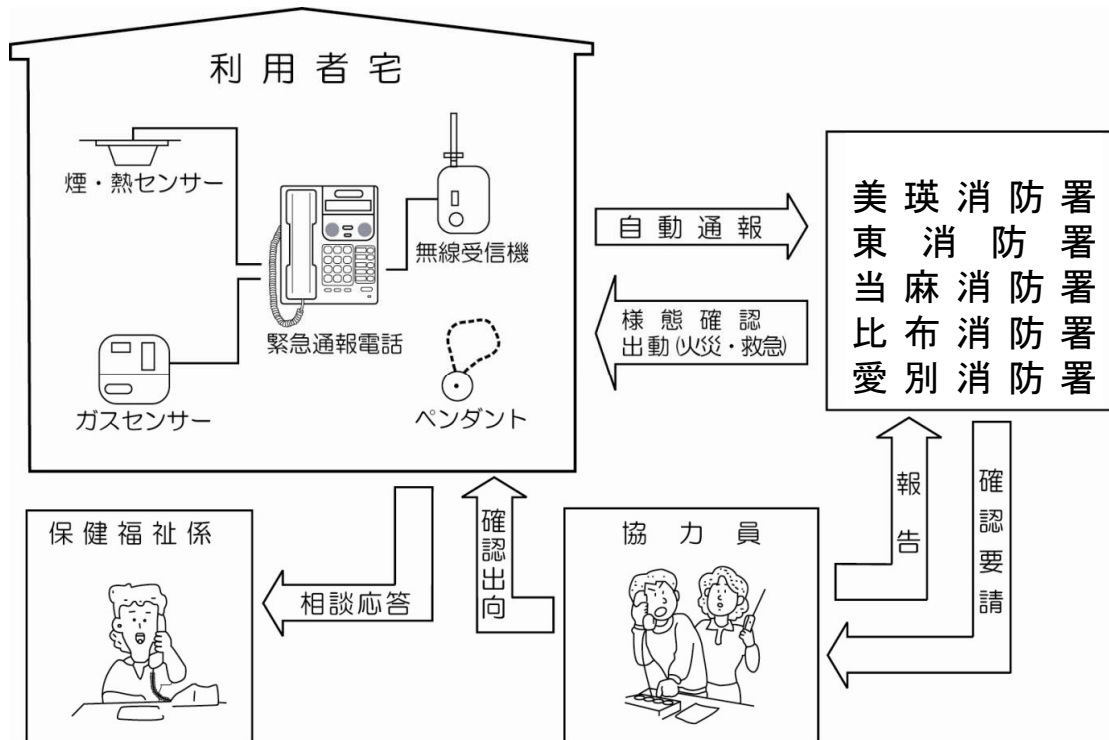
利用者宅

煙・熱センサー

無線受信機

緊急通報電話

ガスセンサー

ペンダント

自動通報

様態確認
出動（火災・救急）

美瑛消防署
東消防署
当麻消防署
比布消防署
愛別消防署

報告

確認要請

保健福祉係

相談応答

確認出向

協力員